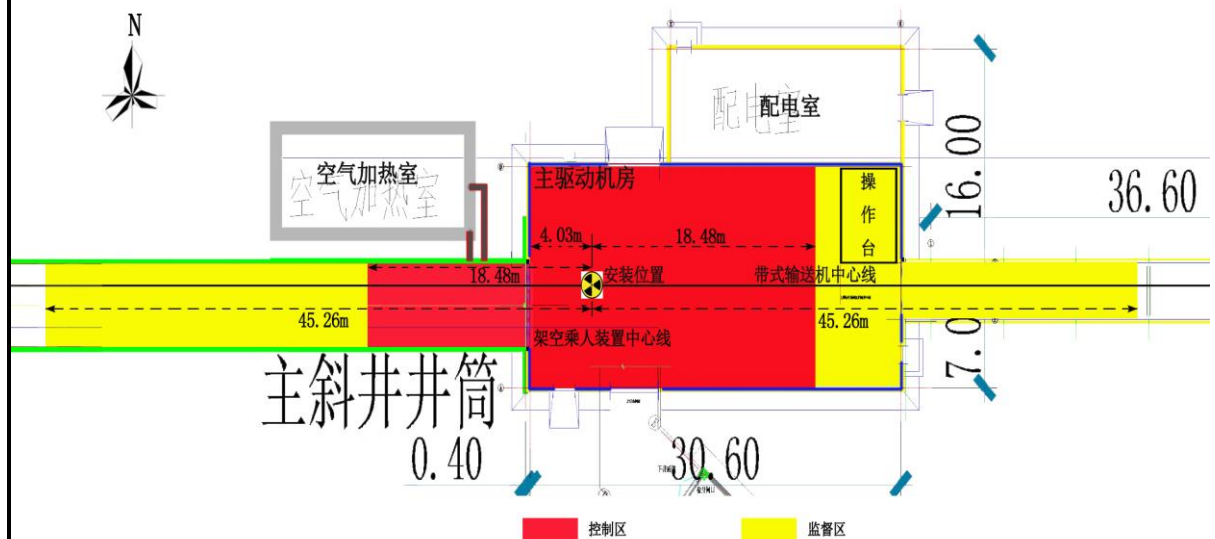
N

配电室

配电室

空气加热室

空气加热室

主驱动机房

操作台

16.00

36.60

4.03m

18.48m

18.48m

安装位置

带式输送机中心线

45.26m

45.26m

架空乘人装置中心线

7.0

主斜井井筒

0.40

30.60

控制区

监督区